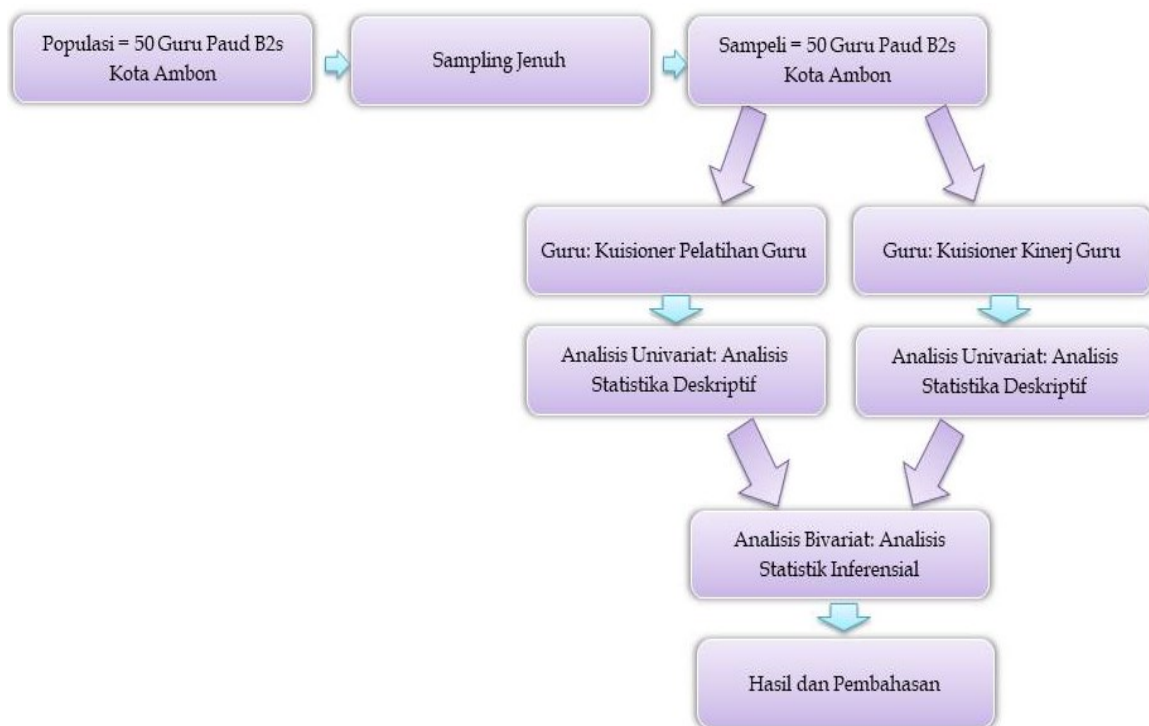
Populasi = 50 Guru Paud B2s Kota Ambon

Sampling Jenuh

Sampeli = 50 Guru Paud B2s Kota Ambon

Guru: Kuisioner Pelatihan Guru

Guru: Kuisioner Kinerj Guru

Analisis Univariat: Analisis Statistika Deskriptif

Analisis Univariat: Analisis Statistika Deskriptif

Analisis Bivariat: Analisis Statistik Inferensial

Hasil dan Pembahasan